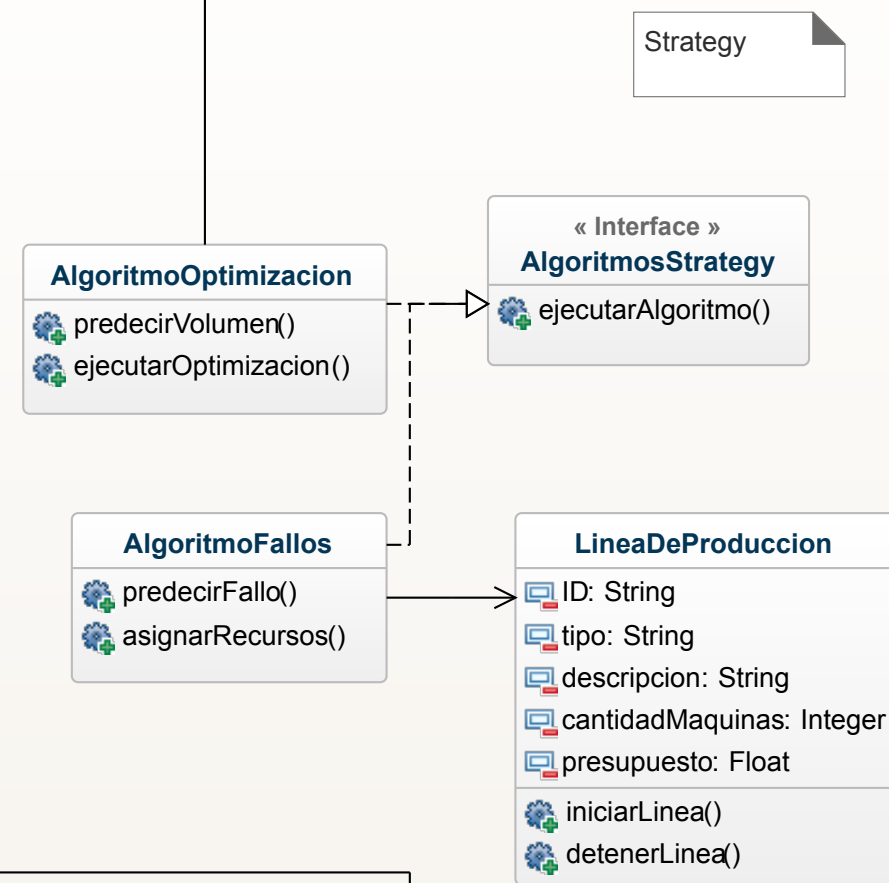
Strategy

« Interface »
AlgoritmosStrategy
ejecutarAlgoritmo()

AlgoritmoOptimizacion
predecirVolumen()
ejecutarOptimizacion()

AlgoritmoFallos
predecirFallo()
asignarRecursos()

LineaDeProduccion
ID: String
tipo: String
descripcion: String
cantidadMaquinas: Integer
presupuesto: Float
iniciarLinea()
detenerLinea()